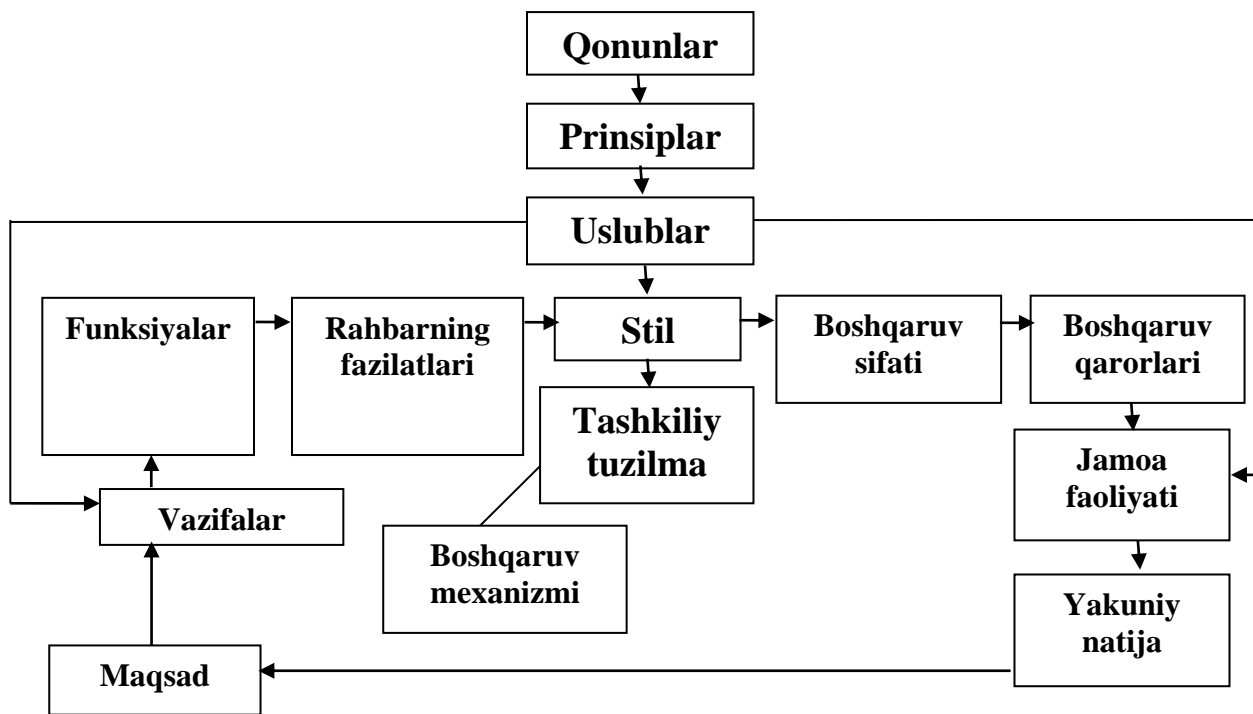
Qonunlar

Prinsiplar

Uslublar

Funksiyalar

Rahbarning fazilatlari

Stil

Boshqaruv sifati

Boshqaruv qarorlari

Tashkiliy tuzilma

Jamoa faoliyati

Vazifalar

Boshqaruv mexanizmi

Yakuniy natija

Maqsad